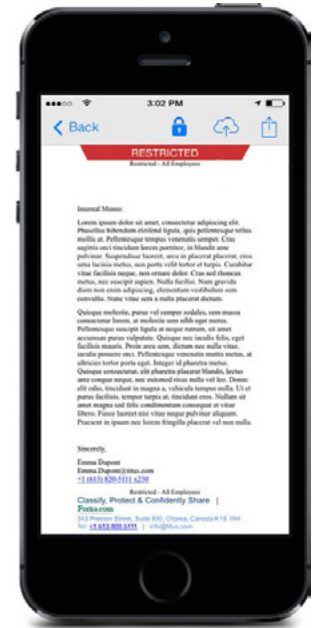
3:02 PM

Back

RESTRICTED

Restricted - All Employees

Internal Memo:

Lorem ipsum dolor sit amet, consectetur adipiscing elit. Phasellus bibendum eleifend ligula, quis pellentesque tellus mollis at. Pellentesque tempus venenatis semper. Cras sagittis orci tincidunt lorem porttitor, in blandit ante pulvinar. Suspendisse laoreet, arcu in placerat placerat, eros urna lacinia metus, non porta velit tortor et turpis. Curabitur vitae facilisis neque, non ornare dolor. Cras sed rhoncus metus, nec suscipit sapien. Nulla facilisi. Nam gravida diam non enim adipiscing, elementum vestibulum sem convallis. Nunc vitae sem a nulla placerat dictum.

Quisque molestie, purus vel semper sodales, sem massa consectetur lorem, at molestie sem nibh eget metus. Pellentesque suscipit ligula at neque rutrum, sit amet accumsan purus vulputate. Quisque nec iaculis felis, eget facilisis mauris. Proin arcu sem, dictum nec nulla vitae, iaculis posuere orci. Pellentesque venenatis mattis metus, at ultricies tortor porta eget. Integer id pharetra metus. Quisque consectetur, elit pharetra placerat blandit, lectus ante congue neque, nec euismod risus nulla vel leo. Donec elit odio, tincidunt in magna a, vehicula tempus nulla. Ut et purus facilisis, tempor turpis at, tincidunt eros. Nullam sit amet magna sed felis condimentum consequat et vitae libero. Fusce laoreet nisi vitae neque pulvinar aliquam. Praesent in ipsum nec lorem fringilla placerat vel non nulla.

Sincerely,
Emma Dupont
Emma.Dupont@titus.com
+1 (613) 820-5111 x230

Restricted - All Employees
Classify, Protect & Confidently Share |
Fortra.com
343 Preston Street, Suite 800, Ottawa, Canada K1S 1N4
Tel: +1 613 820 5111 | info@titus.com